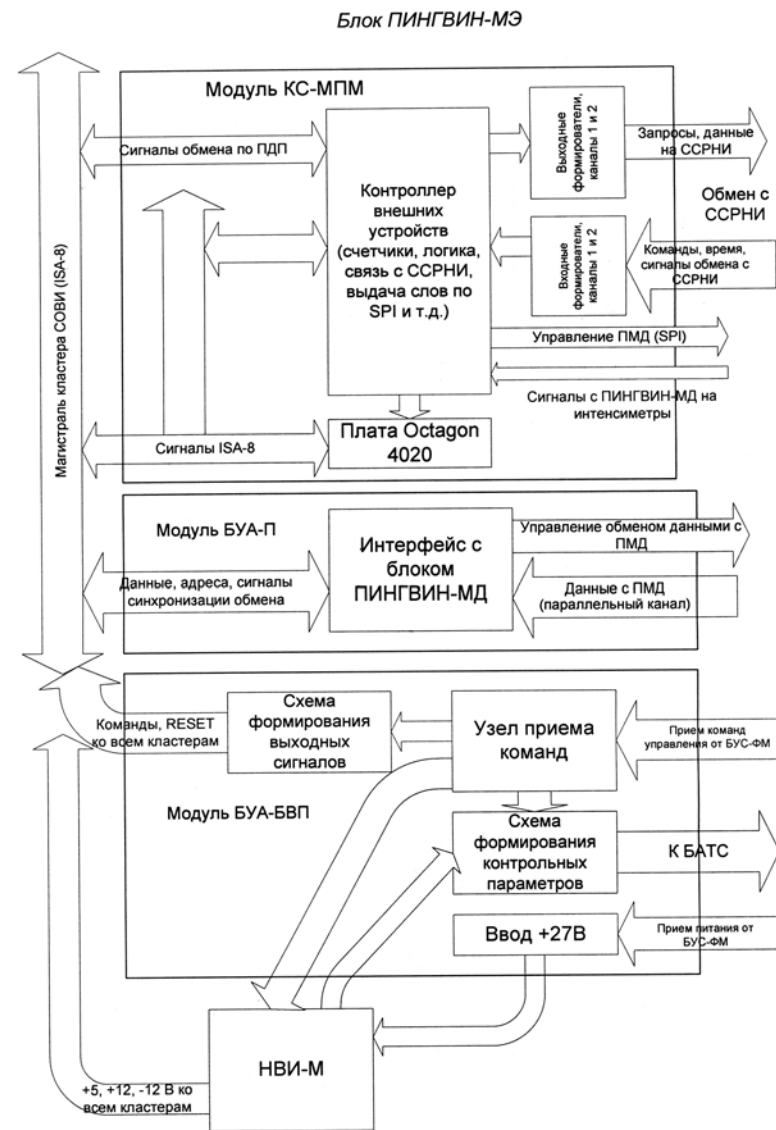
Блок ПИНГВИН-МЭ

Магистраль кластера СОВИ (ISA-8)

Модуль КС-МПМ

Сигналы обмена по ПДП

Контроллер внешних устройств (счетчики, логика, связь с ССРНИ, выдача слов по SPI и т.д.)

Выходные формирователи, каналы 1 и 2

Запросы, данные на ССРНИ

Обмен с ССРНИ

Входные формирователи, каналы 1 и 2

Команды, время, сигналы обмена с ССРНИ

Управление ПМД (SPI)

Сигналы с ПИНГВИН-МД на интенсиметры

Сигналы ISA-8

Плата Octagon 4020

Модуль БУА-П

Интерфейс с блоком ПИНГВИН-МД

Управление обменом данными с ПМД

Данные, адреса, сигналы синхронизации обмена

Данные с ПМД (параллельный канал)

Команды, RESET ко всем кластерам

Схема формирования выходных сигналов

Узел приема команд

Прием команд управления от БУС-ФМ

Модуль БУА-БВП

Схема формирования контрольных параметров

К БАТС

Ввод +27В

Прием питания от БУС-ФМ

НВИ-М

+5, +12, -12 В ко всем кластерам